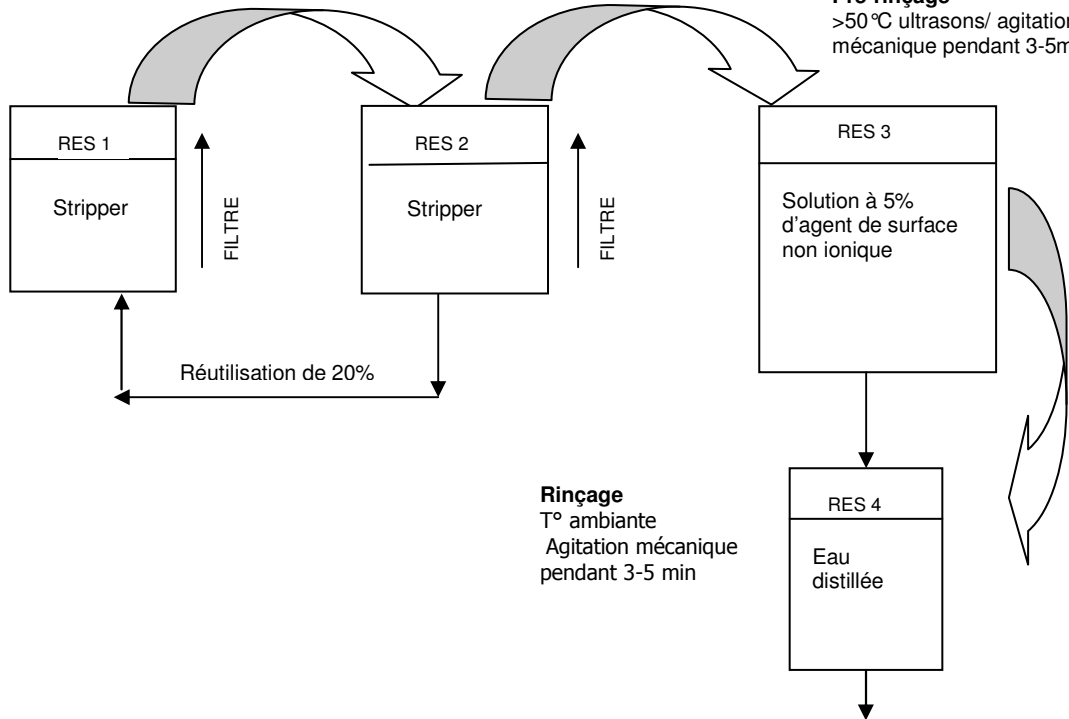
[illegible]
>50°C ultrasons/ agitation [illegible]
mécanique pendant 3-5m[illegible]

RES 1

Stripper

FILTRE

RES 2

Stripper

FILTRE

RES 3

Solution à 5% d'agent de surface non ionique

Réutilisation de 20%

**Rinçage**
T° ambiante
Agitation mécanique pendant 3-5 min

RES 4

Eau distillée